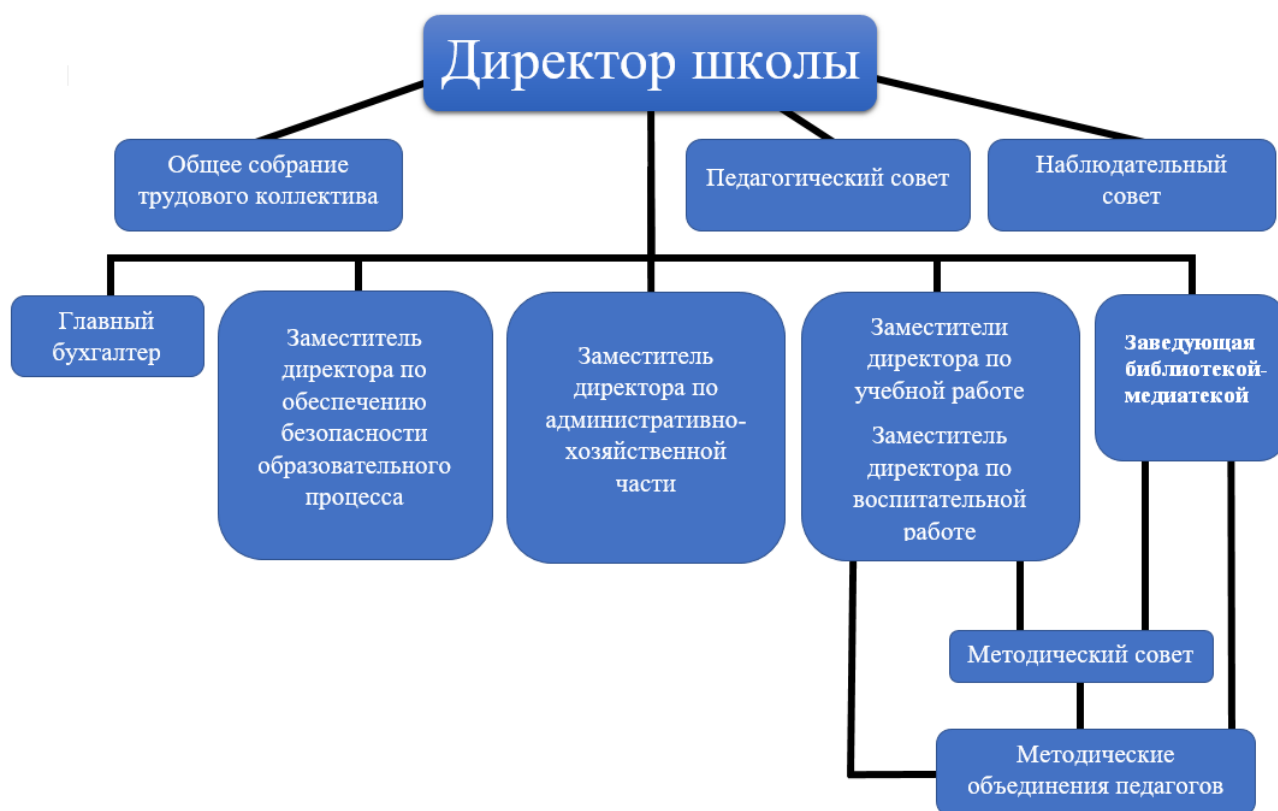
Директор школы

Общее собрание трудового коллектива

Педагогический совет

Наблюдательный совет

Главный бухгалтер

Заместитель директора по обеспечению безопасности образовательного процесса

Заместитель директора по административно-хозяйственной части

Заместители директора по учебной работе

Заместитель директора по воспитательной работе

Заведующая библиотекой-медиатекой

Методический совет

Методические объединения педагогов